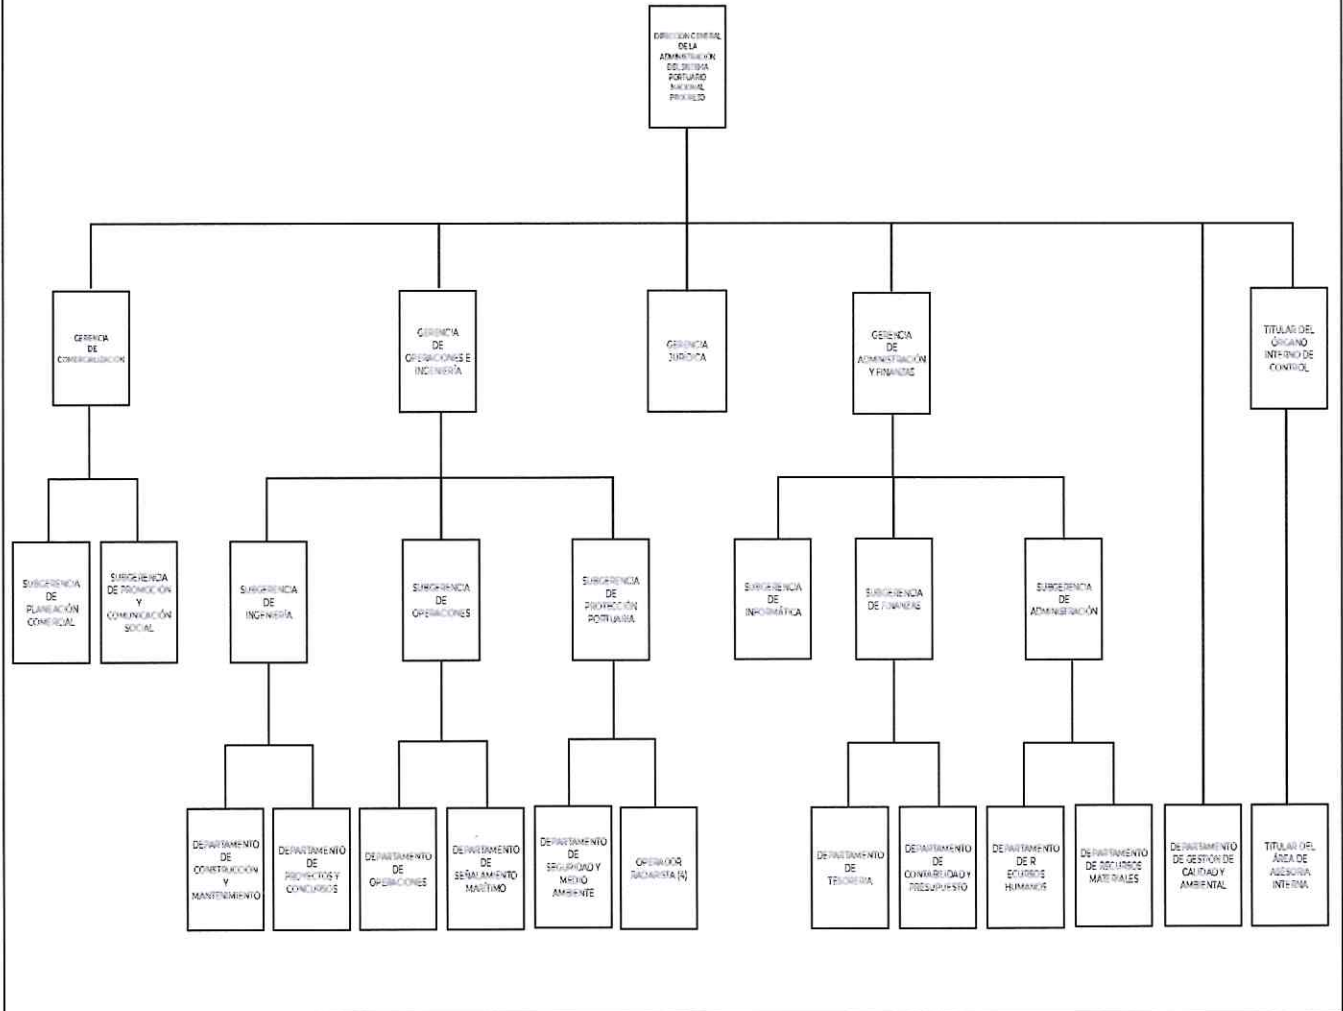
DIRECCIÓN GENERAL DE LA ADMINISTRACIÓN DEL SISTEMA PORTUARIO NACIONAL PROGRESO

GERENCIA DE COMERCIALIZACIÓN

GERENCIA DE OPERACIONES E INGENIERÍA

GERENCIA JURÍDICA

GERENCIA DE ADMINISTRACIÓN Y FINANZAS

TITULAR DEL ÓRGANO INTERNO DE CONTROL

SUBGERENCIA DE PLANEACIÓN COMERCIAL

SUBGERENCIA DE PROMOCIÓN Y COMUNICACIÓN SOCIAL

SUBGERENCIA DE INGENIERÍA

SUBGERENCIA DE OPERACIONES

SUBGERENCIA DE PROTECCIÓN PORTUARIA

SUBGERENCIA DE INFORMÁTICA

SUBGERENCIA DE FINANZAS

SUBGERENCIA DE ADMINISTRACIÓN

DEPARTAMENTO DE CONSTRUCCIÓN Y MANTENIMIENTO

DEPARTAMENTO DE PROYECTOS Y CONCURSOS

DEPARTAMENTO DE OPERACIONES

DEPARTAMENTO DE SEÑALAMIENTO MARÍTIMO

DEPARTAMENTO DE SEGURIDAD Y MEDIO AMBIENTE

OPERADOR RADARISTA (4)

DEPARTAMENTO DE TESORERÍA

DEPARTAMENTO DE CONTABILIDAD Y PRESUPUESTO

DEPARTAMENTO DE R ECURSOS HUMANOS

DEPARTAMENTO DE RECURSOS MATERIALES

DEPARTAMENTO DE GESTIÓN DE CALIDAD Y AMBIENTAL

TITULAR DEL ÁREA DE ASESORÍA INTERNA